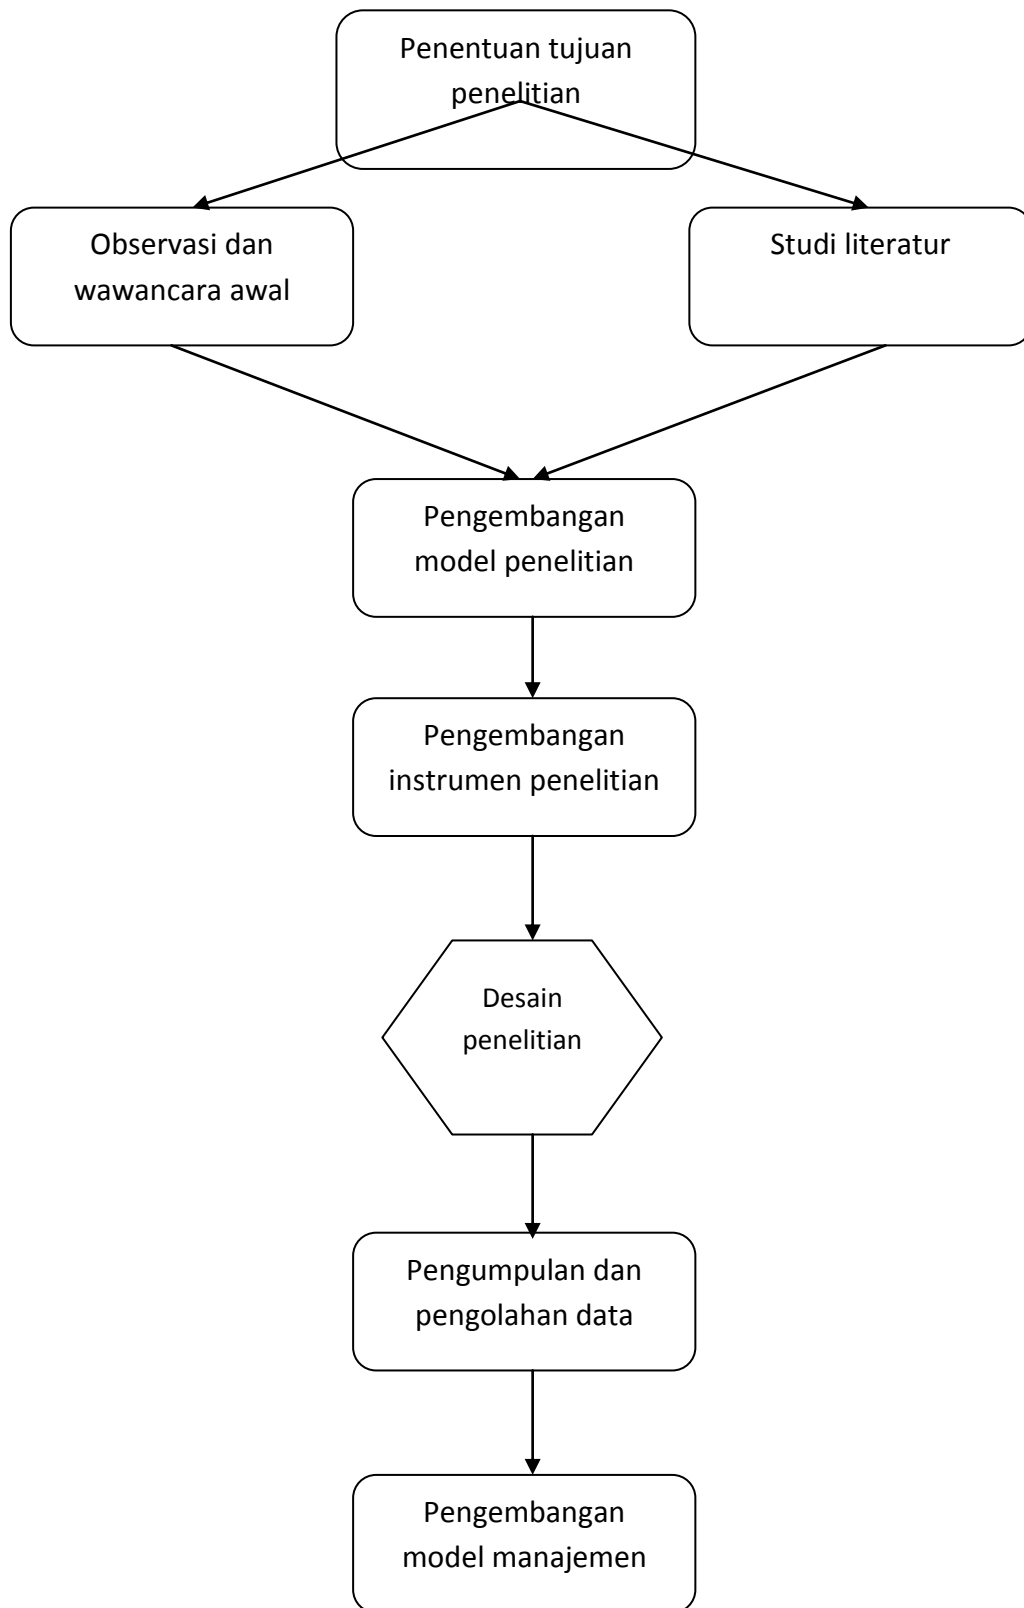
Penentuan tujuan penelitian

Observasi dan wawancara awal

Studi literatur

Pengembangan model penelitian

Pengembangan instrumen penelitian

Desain penelitian

Pengumpulan dan pengolahan data

Pengembangan model manajemen